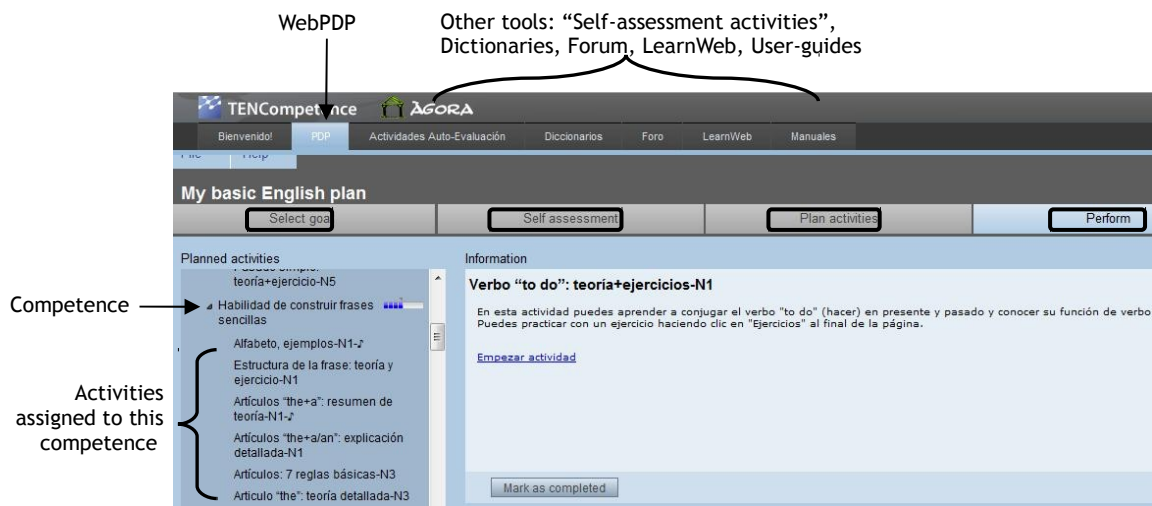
WebPDP

Other tools: "Self-assessment activities", Dictionaries, Forum, LearnWeb, User-guides

TENCompetence ÀGORA

Bienvenido! PDP Actividades Auto-Evaluación Diccionarios Foro LearnWeb Manuales

File Help

My basic English plan

Select goal Self assessment Plan activities Perform

Planned activities

Pasado simple: teoría+ejercicio-N5

Competence

Habilidad de construir frases sencillas

Alfabeto, ejemplos-N1

Activities assigned to this competence

Estructura de la frase: teoría y ejercicio-N1

Artículos "the+a": resumen de teoría-N1

Artículos "the+a/an": explicación detallada-N1

Artículos: 7 reglas básicas-N3

Articulo "the": teoría detallada-N3

Information

Verbo "to do": teoría+ejercicios-N1

En esta actividad puedes aprender a conjugar el verbo "to do" (hacer) en presente y pasado y conocer su función de verbo Puedes practicar con un ejercicio haciendo clic en "Ejercicios" al final de la página.

Empezar actividad

Mark as completed